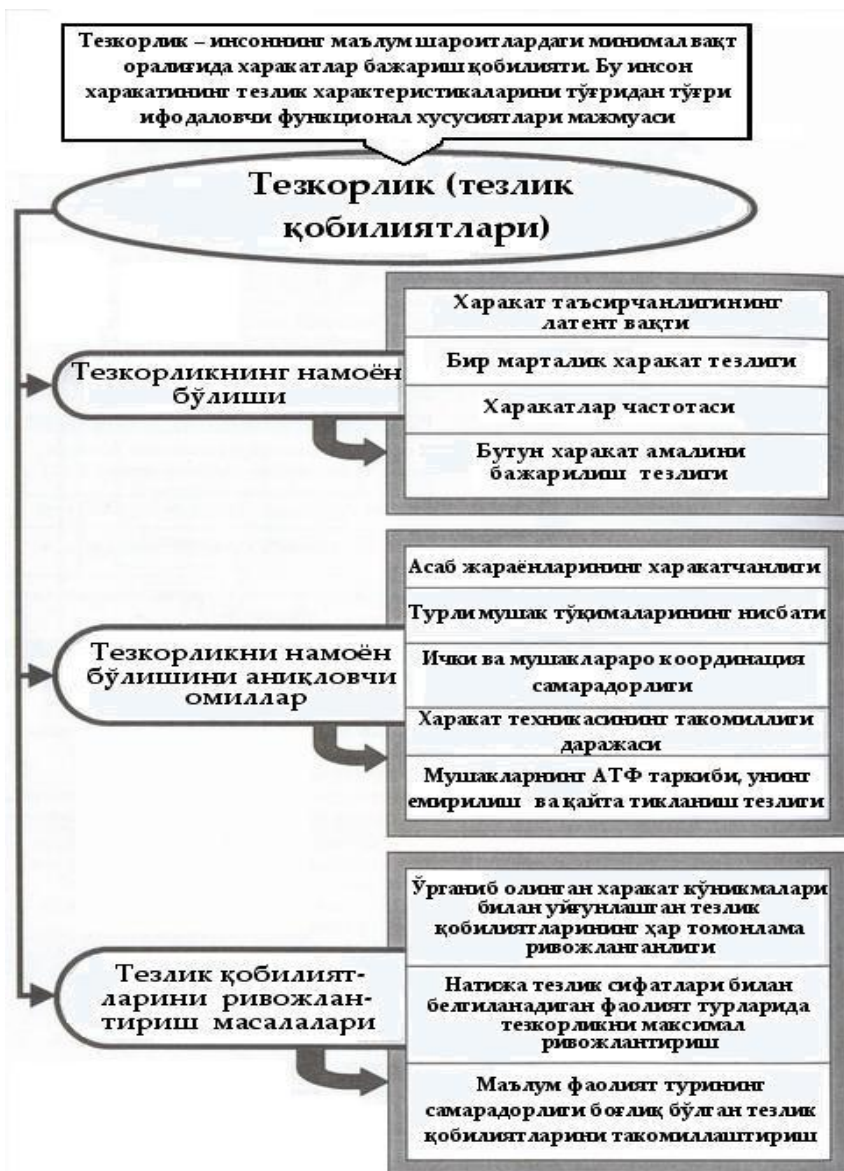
Тезкорлик – инсоннинг маълум шароитлардаги минимал вақт оралиғида харакатлар бажариш қобилияти. Бу инсон харакатининг тезлик характеристикаларини тўғридан тўғри ифодаловчи функционал хусусиятлари мажмуаси

Тезкорлик (тезлик қобилиятлари)

Тезкорликнинг намоён бўлиши

Харакат таъсирчанлигининг латент вақти

Бир марталик харакат тезлиги

Харакатлар частотаси

Бутун харакат амалини бажарилиш тезлиги

Тезкорликни намоён бўлишини аниқловчи омиллар

Асаб жараёнларининг харакатчанлиги

Турли мушак тўқималарининг нисбати

Ички ва мушаклараро координация самарадорлиги

Харакат техникасининг такомиллиги даражаси

Мушакларнинг АТФ таркиби, унинг емирилиш ва қайта тикланиш тезлиги

Тезлик қобилият-ларини ривожлан-тириш масалалари

Ўрганиб олинган харакат кўникмалари билан уйғунлашган тезлик қобилиятларининг хар томонлама ривожланганлиги

Натижа тезлик сифатлари билан белгиланадиган фаолият турларида тезкорликни максимал ривожлантириш

Маълум фаолият турининг самарадорлиги боғлиқ бўлган тезлик қобилиятларини такомиллаштириш